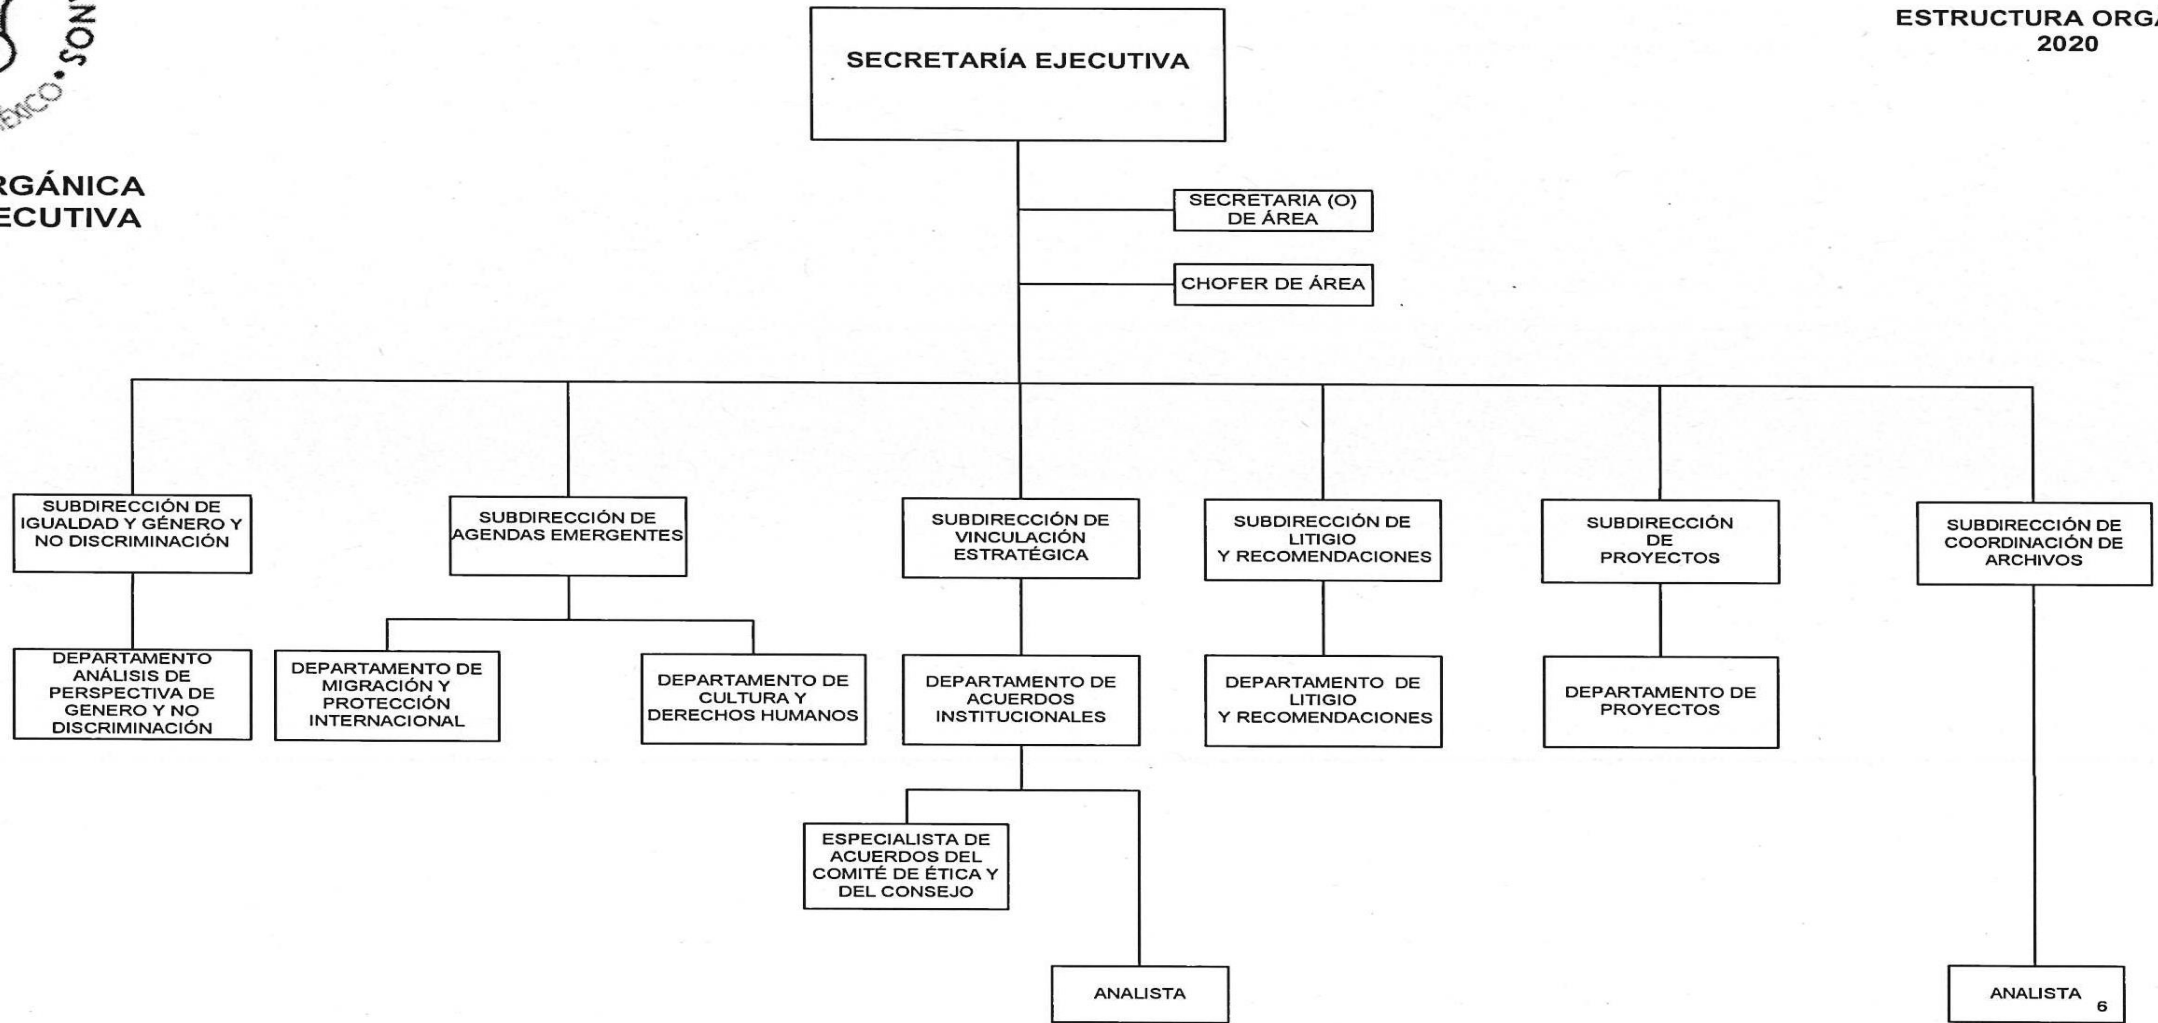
SON
MÉXICO

RGÁNICA
ECUTIVA

ESTRUCTURA ORG
2020

SECRETARÍA EJECUTIVA

SECRETARIA (O) DE ÁREA

CHOFER DE ÁREA

SUBDIRECCIÓN DE IGUALDAD Y GÉNERO Y NO DISCRIMINACIÓN

DEPARTAMENTO ANÁLISIS DE PERSPECTIVA DE GENERO Y NO DISCRIMINACIÓN

SUBDIRECCIÓN DE AGENDAS EMERGENTES

DEPARTAMENTO DE MIGRACIÓN Y PROTECCIÓN INTERNACIONAL

DEPARTAMENTO DE CULTURA Y DERECHOS HUMANOS

SUBDIRECCIÓN DE VINCULACIÓN ESTRATÉGICA

DEPARTAMENTO DE ACUERDOS INSTITUCIONALES

ESPECIALISTA DE ACUERDOS DEL COMITÉ DE ÉTICA Y DEL CONSEJO

ANALISTA

SUBDIRECCIÓN DE LITIGIO Y RECOMENDACIONES

DEPARTAMENTO DE LITIGIO Y RECOMENDACIONES

SUBDIRECCIÓN DE PROYECTOS

DEPARTAMENTO DE PROYECTOS

SUBDIRECCIÓN DE COORDINACIÓN DE ARCHIVOS

ANALISTA

6